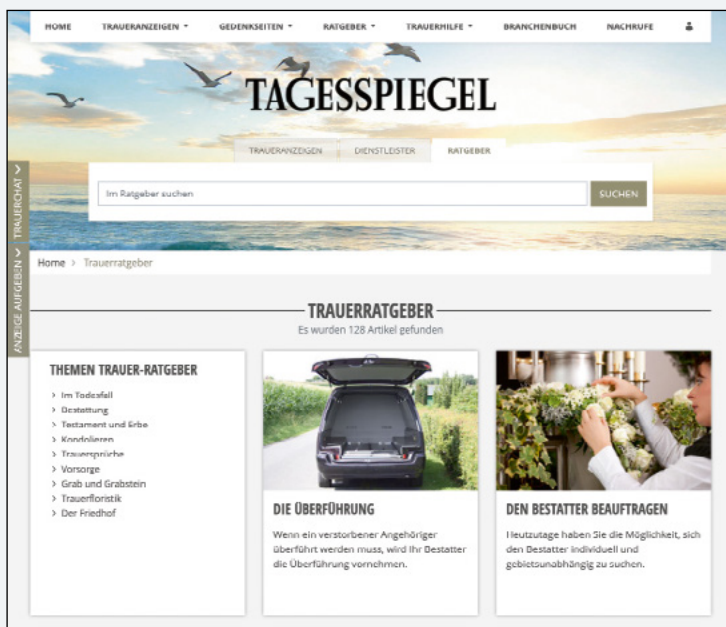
HOME TRAUERANZEIGEN ▾ GEDENKSEITEN ▾ RATGEBER ▾ TRAUERHILFE ▾ BRANCHENBUCH NACHRUFE

TAGESSPIEGEL

TRAUERANZEIGEN DIENSTLEISTER RATGEBER

Im Ratgeber suchen

SUCHEN

TRAUERCHAT

ANZEIGE AUFGEBEN

Home › Trauerratgeber

TRAUERRATGEBER
Es wurden 128 Artikel gefunden

THEMEN TRAUER-RATGEBER
› Im Todesfall
› Bestattung
› Testament und Erbe
› Kondolieren
› Trauersprüche
› Vorsorge
› Grab und Grabstein
› Trauerfloristik
› Der Friedhof

DIE ÜBERFÜHRUNG
Wenn ein verstorbener Angehöriger überführt werden muss, wird Ihr Bestatter die Überführung vornehmen.

DEN BESTATTER BEAUFTRAGEN
Heutzutage haben Sie die Möglichkeit, sich den Bestatter individuell und gebietsunabhängig zu suchen.